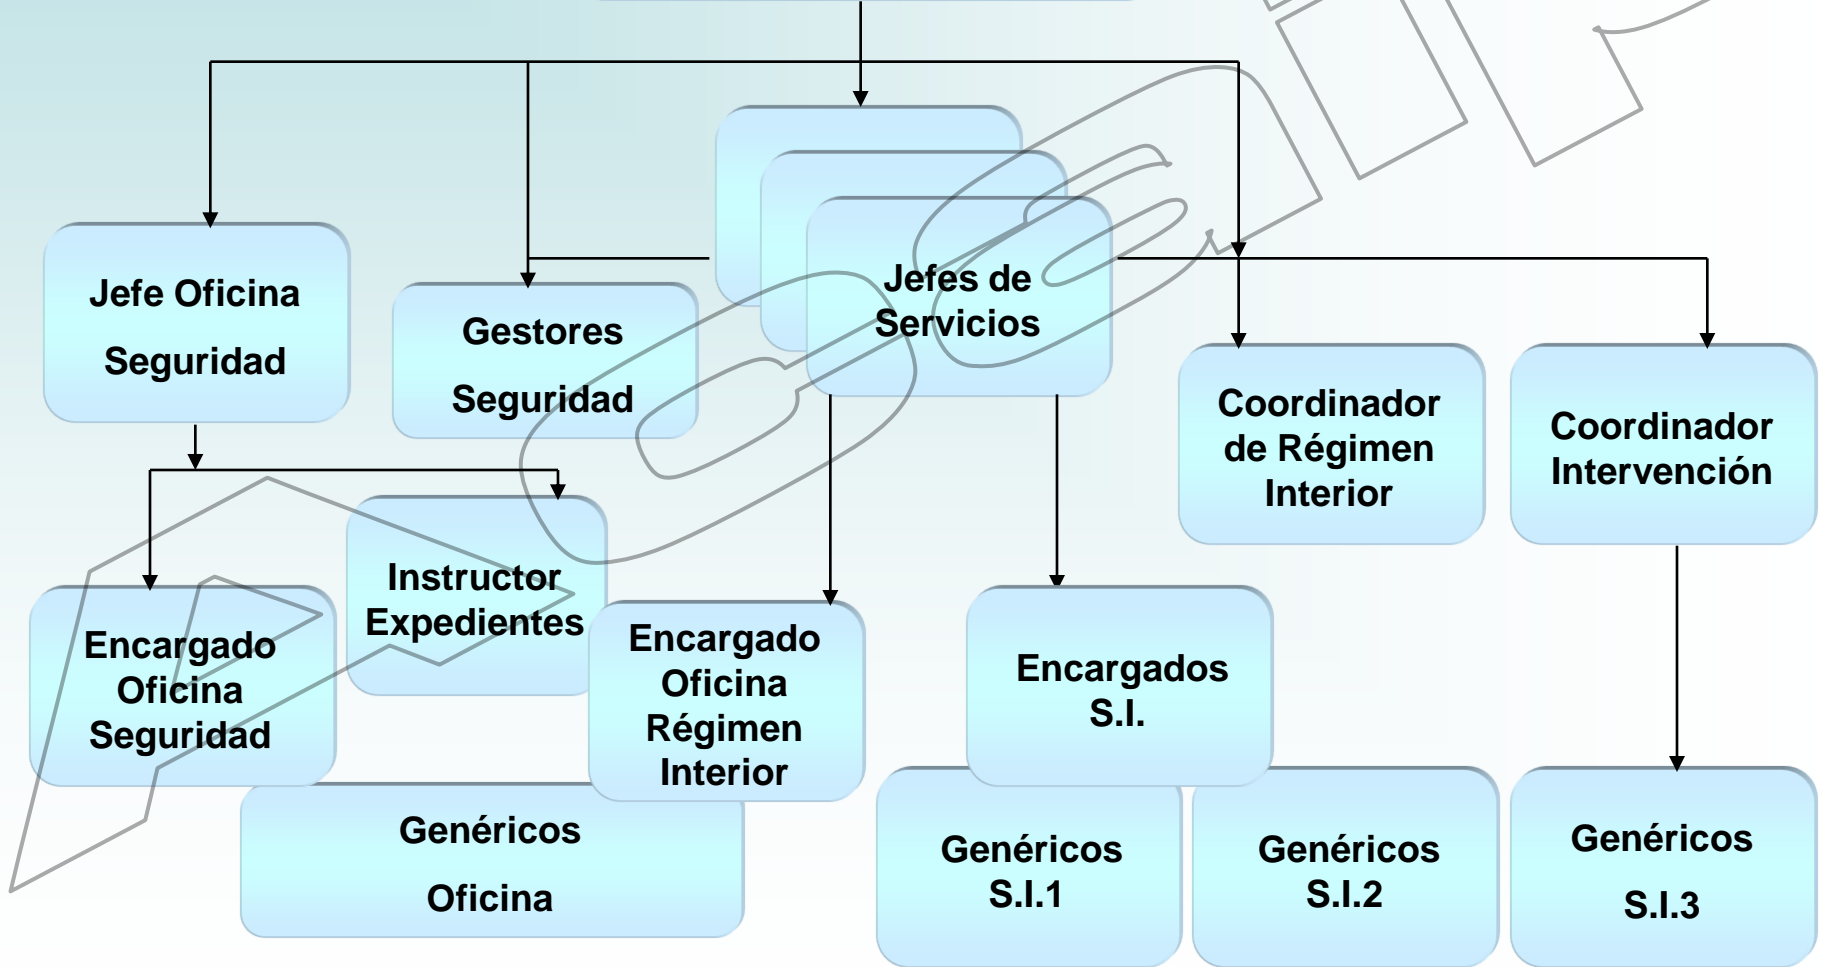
Jefe Oficina

Seguridad

Gestores

Seguridad

Jefes de Servicios

Coordinador de Régimen Interior

Coordinador Intervención

Instructor Expedientes

Encargado Oficina Seguridad

Encargado Oficina Régimen Interior

Encargados S.I.

Genéricos

Oficina

Genéricos S.I.1

Genéricos S.I.2

Genéricos

S.I.3